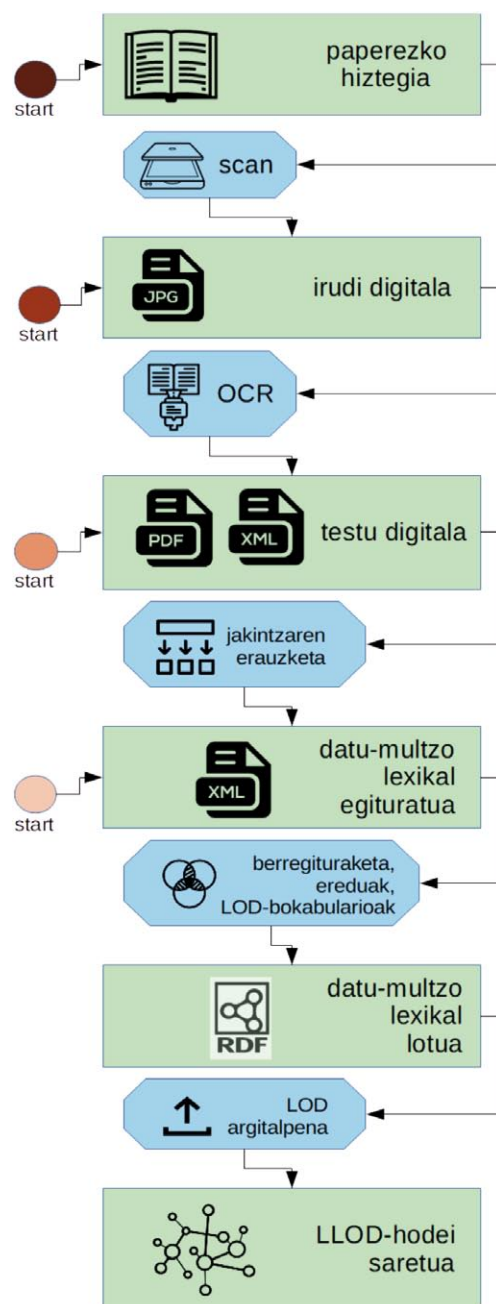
start
paperezko hiztegia

scan

start
JPG
irudi digitala

OCR

start
PDF
XML
testu digitala

jakintzaren erauzketa

start
XML
datu-multzo lexikal egituratua

berregituraketa, ereduak, LOD-bokabularioak

RDF
datu-multzo lexikal lotua

LOD argitalpena

LLOD-hodei saretua